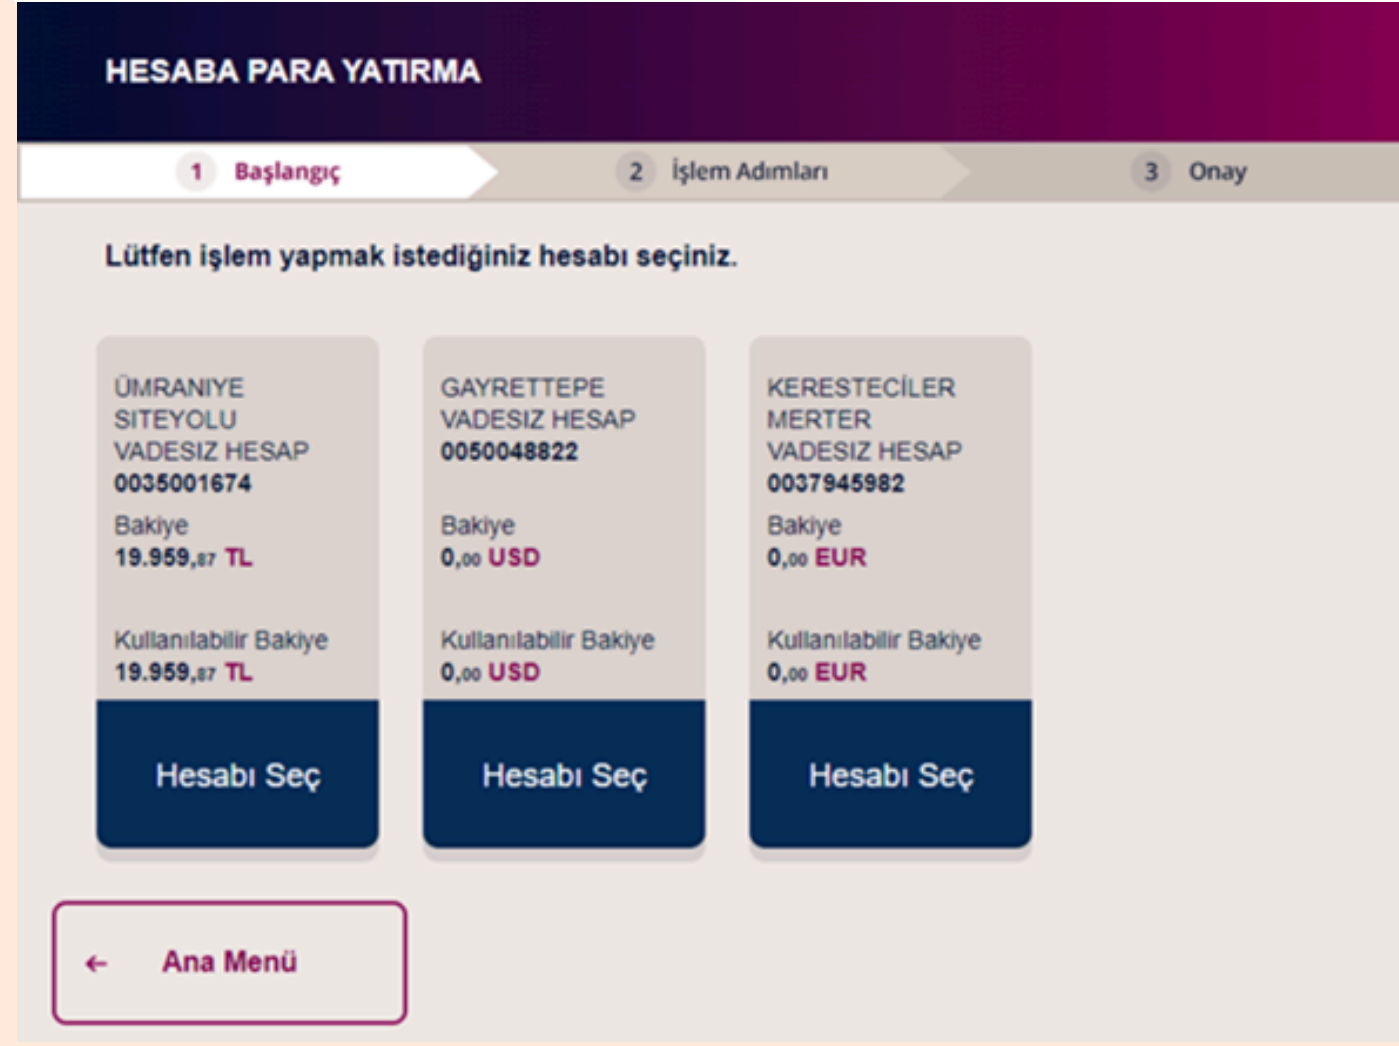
HESABA PARA YATIRMA

1 Başlangıç

2 İşlem Adımları

3 Onay

Lütfen işlem yapmak istediğiniz hesabı seçiniz.

ÜMRANIYE SITEYOLU VADESIZ HESAP
0035001674
Bakiye
19.959,87 TL
Kullanılabilir Bakiye
19.959,87 TL
Hesabı Seç

GAYRETTEPE VADESIZ HESAP
0050048822
Bakiye
0,00 USD
Kullanılabilir Bakiye
0,00 USD
Hesabı Seç

KERESTECİLER MERTER VADESIZ HESAP
0037945982
Bakiye
0,00 EUR
Kullanılabilir Bakiye
0,00 EUR
Hesabı Seç

← Ana Menü